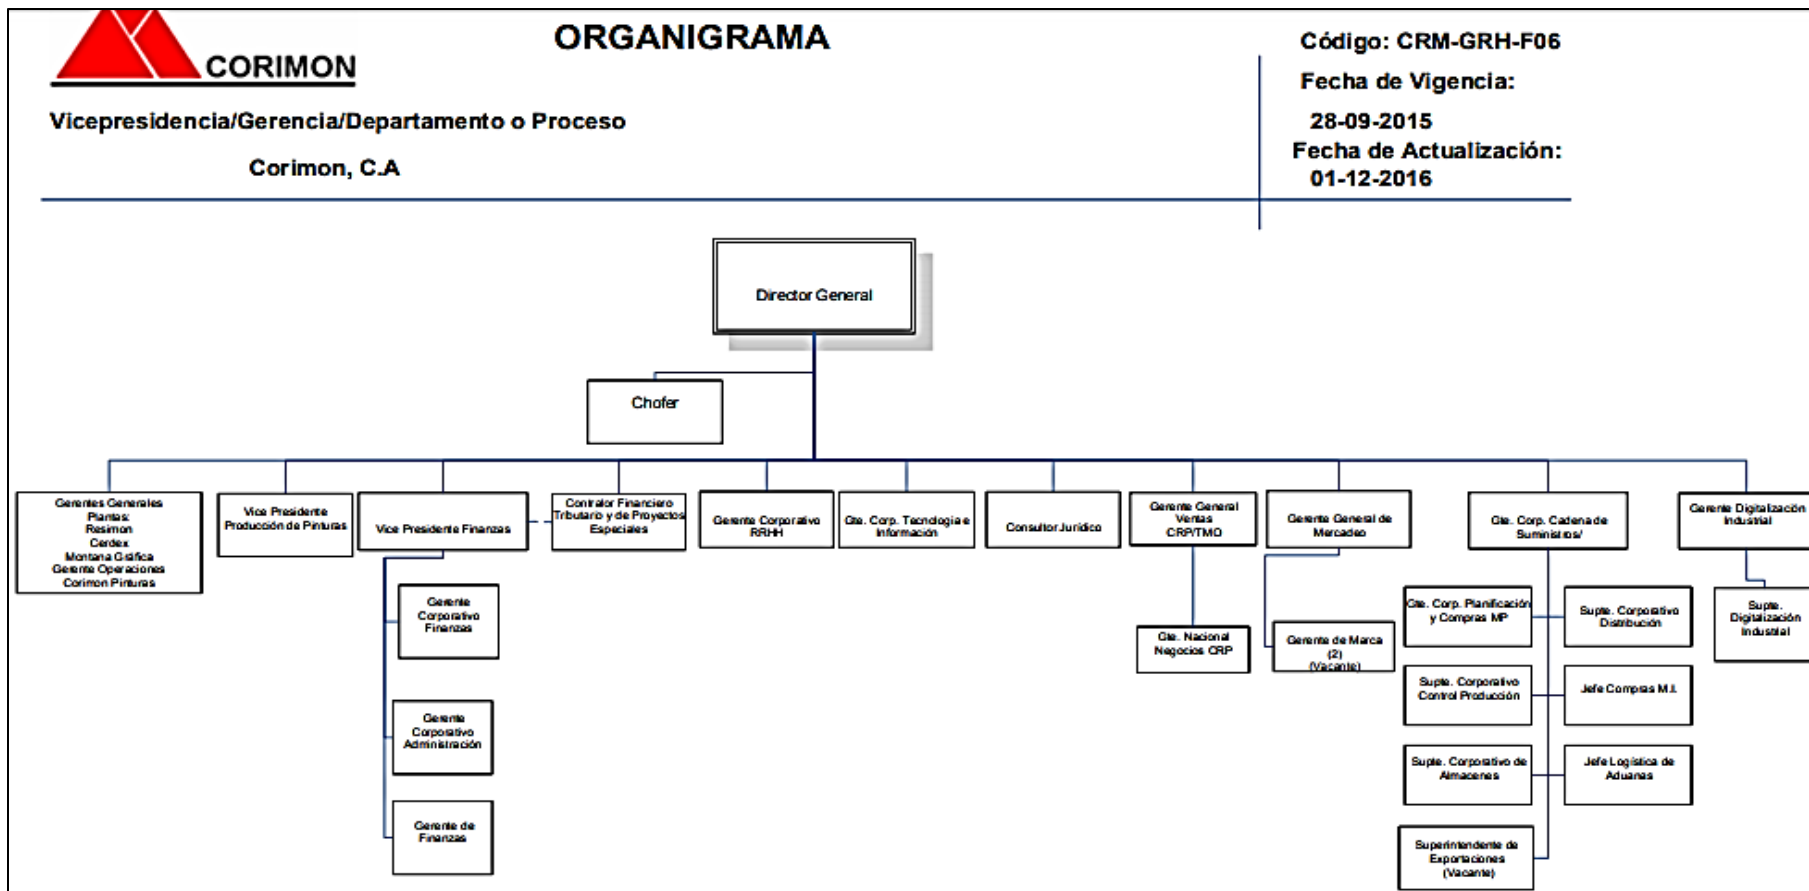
CORIMON

ORGANIGRAMA

Código: CRM-GRH-F06

Fecha de Vigencia:

28-09-2015

Fecha de Actualización:

01-12-2016

Vicepresidencia/Gerencia/Departamento o Proceso

Corimon, C.A

Director General

Chofer

Gerentes Generales Plantas: Resimon Cerdex Montana Gráfica Gerente Operaciones Corimon Pinturas

Vice Presidente Producción de Pinturas

Vice Presidente Finanzas

Gerente Corporativo Finanzas

Gerente Corporativo Administración

Gerente de Finanzas

Contralor Financiero Tributario y de Proyectos Especiales

Gerente Corporativo RRHH

Gte. Corp. Tecnología e Información

Consultor Jurídico

Gerente General Ventas CRP/TMO

Gte. Nacional Negocios CRP

Gerente General de Mercadeo

Gerente de Marca (2) (Vacante)

Gte. Corp. Cadena de Suministros/

Gte. Corp. Planificación y Compras MP

Supte. Corporativo Distribución

Supte. Corporativo Control Producción

Jefe Compras M.I.

Supte. Corporativo de Almacenes

Jefe Logística de Aduanas

Superintendente de Exportaciones (Vacante)

Gerente Digitalización Industrial

Supte. Digitalización Industrial